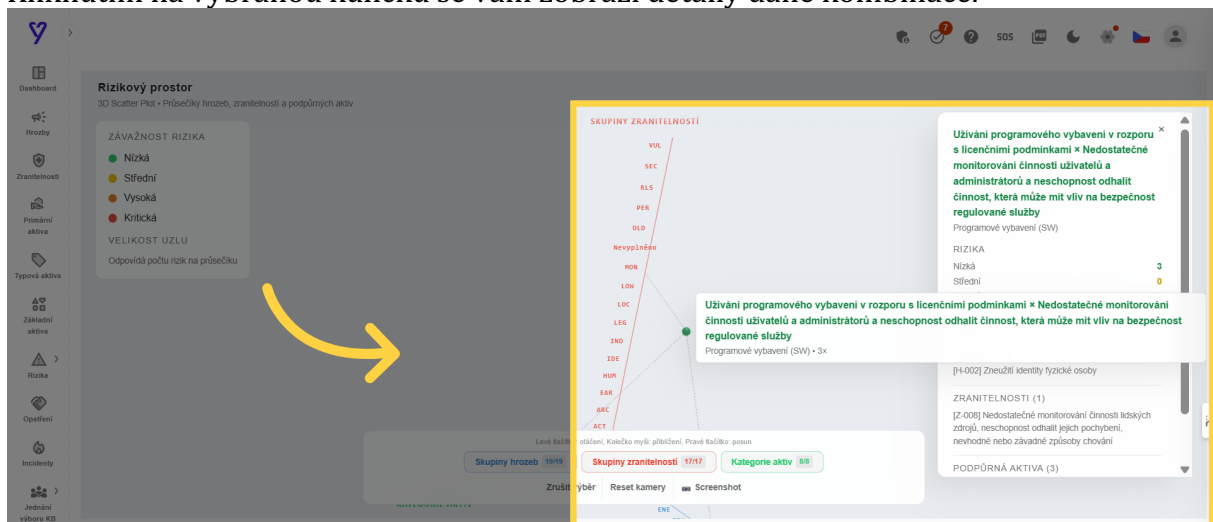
Kliknutím na vybranou hranu se vám zobrazí detaily dané kombinace.

Dashboard
Hrozby
Zranitelnosti
Primární aktiva
Typová aktiva
Základní aktiva
Rizika
Opatření
Incidenty
Jednání výboru KB

SOS

Rizikový prostor
3D Scatter Plot • Průsečíky hrozeb, zranitelností a podpůrných aktiv

ZÁVAŽNOST RIZIKA
Nízká
Střední
Vysoká
Kritická
VELIKOST UZLU
Odpovídá počtu rizik na průsečíku

SKUPINY ZRANITELNOSTÍ
VUL
SEC
RLS
PER
OLO
Nevyplněno
MON
LOW
LOC
LEG
INO
IDE
HUM
EAR
ARC
ACT
ENE

Levé tlačítko: otáčení, Kolečko myši: přiblížení, Pravé tlačítko: posun
Skupiny hrozeb 19/19
Skupiny zranitelností 17/17
Kategorie aktiv 8/8
Zrušit výběr
Reset kamery
Screenshot

Užívání programového vybavení v rozporu s licenčními podmínkami × Nedostatečné monitorování činnosti uživatelů a administrátorů a neschopnost odhalit činnost, která může mít vliv na bezpečnost regulované služby
Programové vybavení (SW) • 3×

Užívání programového vybavení v rozporu s licenčními podmínkami × Nedostatečné monitorování činnosti uživatelů a administrátorů a neschopnost odhalit činnost, která může mít vliv na bezpečnost regulované služby
Programové vybavení (SW)
RIZIKA
Nízká 3
Střední 0
[H-002] Zneužití identity fyzické osoby
ZRANITELNOSTI (1)
[Z-008] Nedostatečné monitorování činnosti lidských zdrojů, neschopnost odhalit jejich pochybení, nevhodné nebo závadné způsoby chování
PODPŮRNÁ AKTIVA (3)